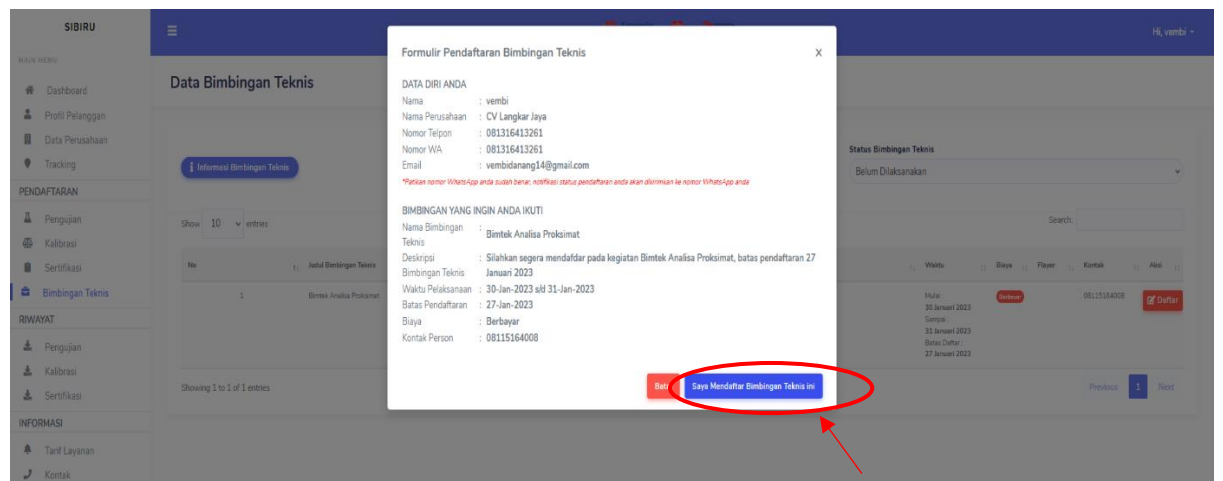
SIBIRU

MAIN MENU

Dashboard

Profil Pelanggan

Data Perusahaan

Tracking

PENDAFTARAN

Pengujian

Kalibrasi

Sertifikasi

Bimbingan Teknis

RIWAYAT

Pengujian

Kalibrasi

Sertifikasi

INFORMASI

Tarif Layanan

Kontak

Hi, vembi

Data Bimbingan Teknis

Informasi Bimbingan Teknis

Status Bimbingan Teknis

Belum Dilaksanakan

Show 10 entries

Search:

| No | Judul Bimbingan Teknis | Waktu | Biaya | Flayer | Kontak | Aksi |
|---|---|---|---|---|---|---|
| 1 | Bimtek Analisa Proksimat | Mulai: 30 Januari 2023 Sampai: 31 Januari 2023 Batas Daftar: 27 Januari 2023 | Berbayar | | 08115164008 | Daftar |

Showing 1 to 1 of 1 entries

Previous 1 Next

Formulir Pendaftaran Bimbingan Teknis

X

DATA DIRI ANDA

Nama : vembi

Nama Perusahaan : CV Langkar Jaya

Nomor Telpon : 081316413261

Nomor WA : 081316413261

Email : vembidanang14@gmail.com

*Patikan nomor WhatsApp anda sudah benar, notifikasi status pendaftaran anda akan dikirimkan ke nomor WhatsApp anda

BIMBINGAN YANG INGIN ANDA IKUTI

Nama Bimbingan Teknis : Bimtek Analisa Proksimat

Deskripsi Bimbingan Teknis : Silahkan segera mendafdar pada kegiatan Bimtek Analisa Proksimat, batas pendaftaran 27 Januari 2023

Waktu Pelaksanaan : 30-Jan-2023 s/d 31-Jan-2023

Batas Pendaftaran : 27-Jan-2023

Biaya : Berbayar

Kontak Person : 08115164008

Batal

Saya Mendaftar Bimbingan Teknis ini